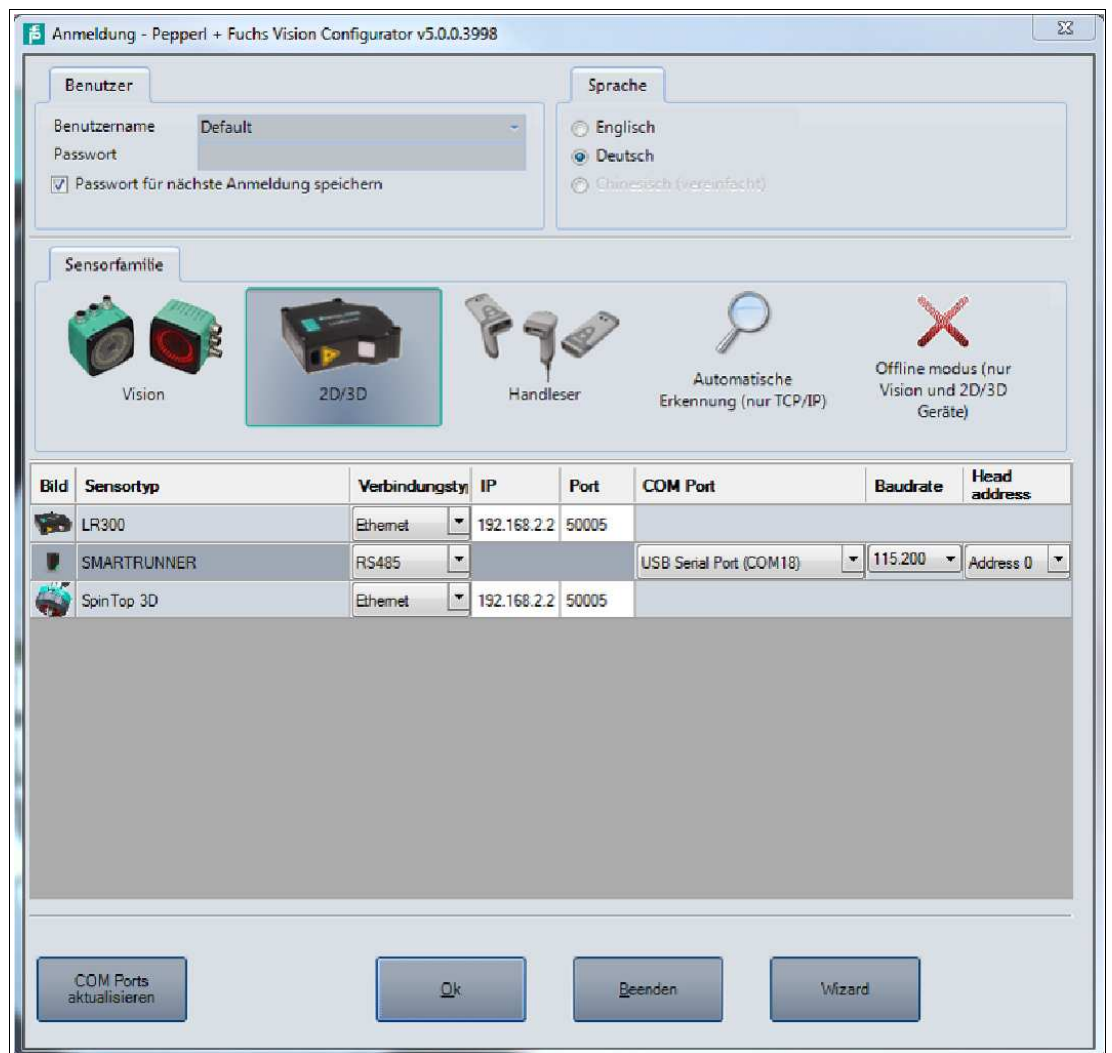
Anmeldung - Pepperl + Fuchs Vision Configurator v5.0.0.3998

Benutzer

Benutzername Default

Passwort

☑ Passwort für nächste Anmeldung speichern

Sprache

Englisch

Deutsch

Chinesisch (vereinfacht)

Sensorfamilie

Vision

2D/3D

Handleser

Automatische Erkennung (nur TCP/IP)

Offline modus (nur Vision und 2D/3D Geräte)

| Bild | Sensortyp | Verbindungsty | IP | Port | COM Port | Baudrate | Head address |
|---|---|---|---|---|---|---|---|
| | LR300 | Ethernet | 192.168.2.2 | 50005 | | | |
| | SMARTRUNNER | RS485 | | | USB Serial Port (COM18) | 115.200 | Address 0 |
| | SpinTop 3D | Ethernet | 192.168.2.2 | 50005 | | | |

COM Ports aktualisieren

Ok

Beenden

Wizard